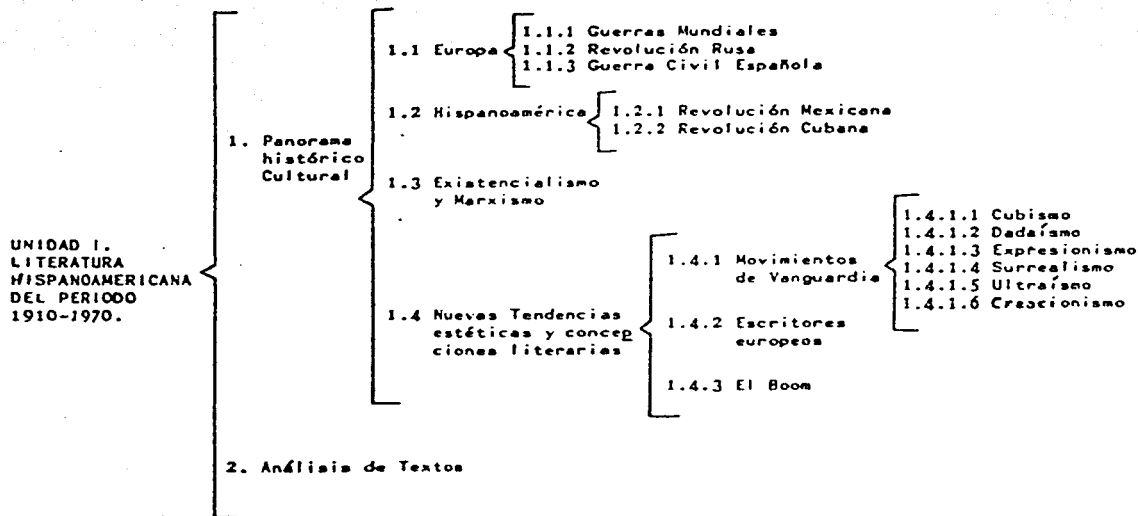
UNIDAD I. LITERATURA HISPANOAMERICANA DEL PERIODO 1910-1970.

1. Panorama histórico Cultural

1.1 Europa

1.1.1 Guerras Mundiales
1.1.2 Revolución Rusa
1.1.3 Guerra Civil Española

1.2 Hispanoamérica

1.2.1 Revolución Mexicana
1.2.2 Revolución Cubana

1.3 Existencialismo y Marxismo

1.4 Nuevas Tendencias estéticas y concepciones literarias

1.4.1 Movimientos de Vanguardia

1.4.1.1 Cubismo
1.4.1.2 Dadaísmo
1.4.1.3 Expresionismo
1.4.1.4 Surrealismo
1.4.1.5 Ultraísmo
1.4.1.6 Creacionismo

1.4.2 Escritores europeos

1.4.3 El Boom

2. Análisis de Textos